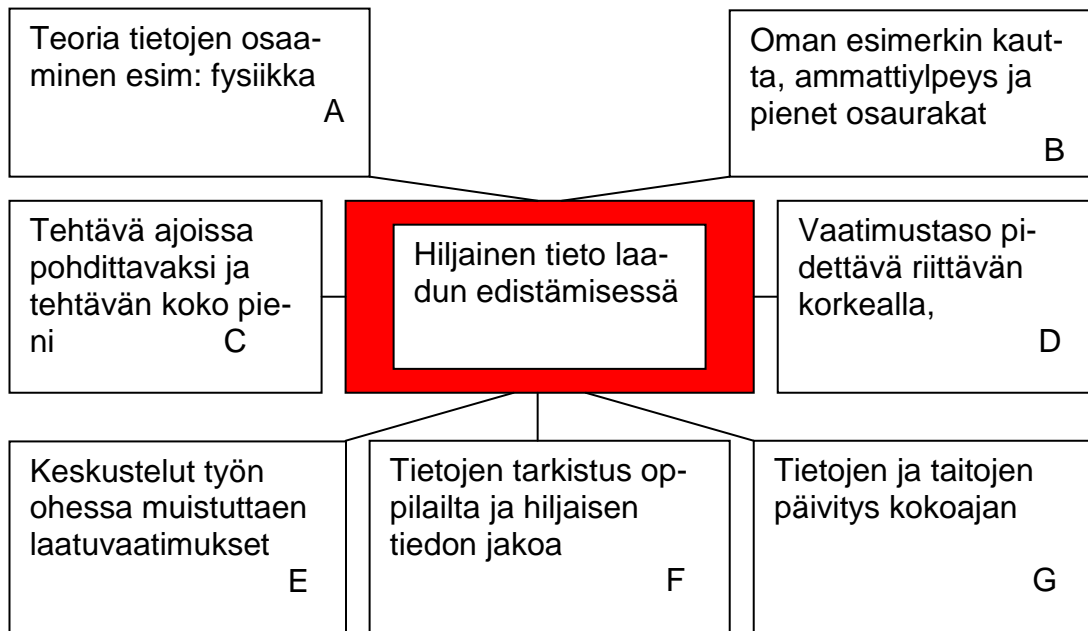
Teoria tietojen osaaminen esim: fysiikka
A

Oman esimerkin kautta, ammattiylpeys ja pienet osaurakat
B

Tehtävä ajoissa pohdittavaksi ja tehtävän koko pieni
C

Hiljainen tieto laadun edistämisessä

Vaatimustaso pidettävä riittävän korkealla,
D

Keskustelut työn ohessa muistuttaen laatuvaatimukset
E

Tietojen tarkistus oppilailta ja hiljaisen tiedon jakoa
F

Tietojen ja taitojen päivitys kokoajan
G